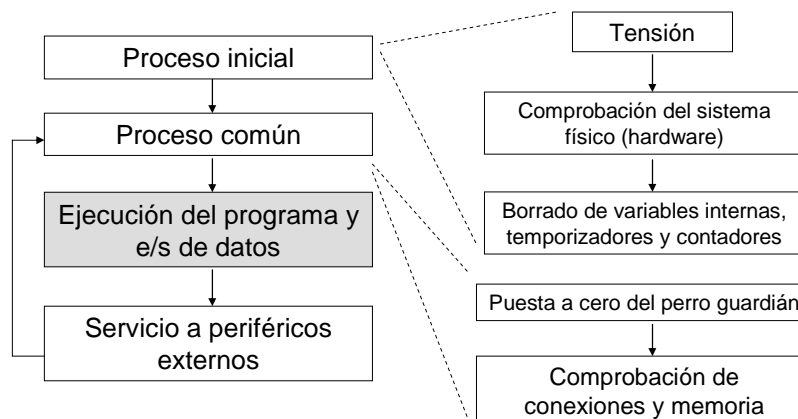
Proceso inicial

Proceso común

Ejecución del programa y e/s de datos

Servicio a periféricos externos

Tensión

Comprobación del sistema físico (hardware)

Borrado de variables internas, temporizadores y contadores

Puesta a cero del perro guardián

Comprobación de conexiones y memoria